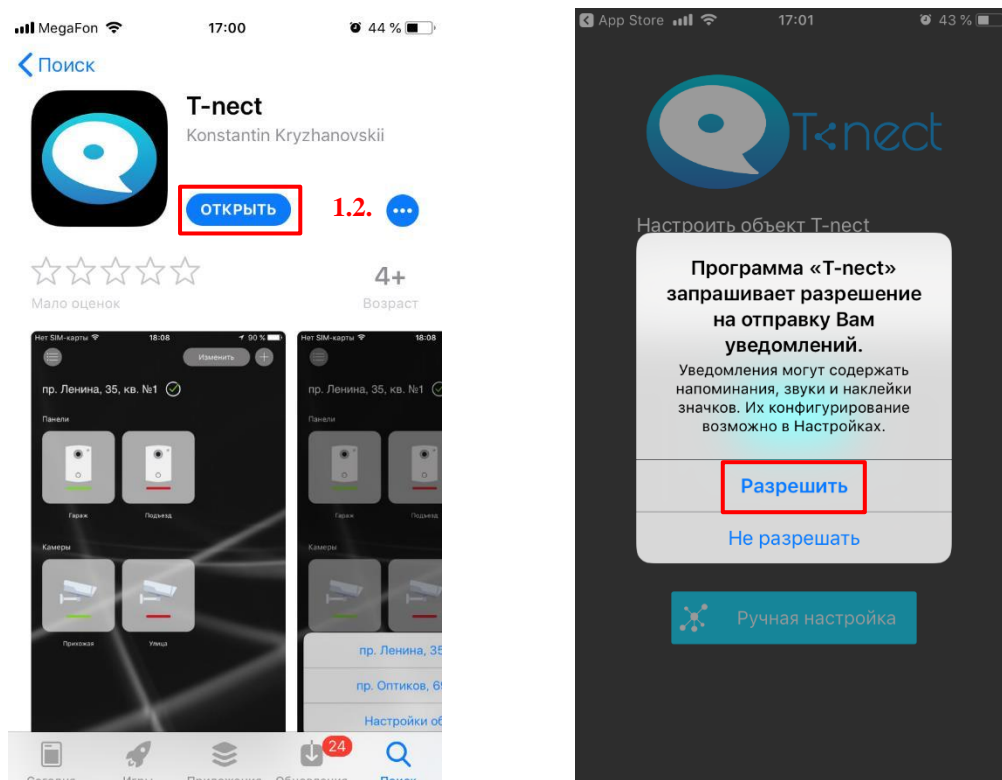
MegaFon 17:00 44 %

Поиск

T-nect

Konstantin Kryzhanovskii

ОТКРЫТЬ

1.2.

4+

Мало оценок

Возраст

Нет SIM-карты 18:08 90 %

Изменить

пр. Ленина, 35, кв. №1

Панели

Гараж

Подъезд

Камеры

Прихожая

Улица

Нет SIM-карты 18:08

пр. Ленина, 35, кв. №1

Панели

Гараж

Подъезд

Камеры

пр. Ленина, 35

пр. Оптиков, 6

Настройки об

24

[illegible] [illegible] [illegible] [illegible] Поиск

App Store 17:01 43 %

T-nect

Настроить объект T-nect

Программа «T-nect» запрашивает разрешение на отправку Вам уведомлений.

Уведомления могут содержать напоминания, звуки и наклейки значков. Их конфигурирование возможно в Настройках.

Разрешить

Не разрешать

Ручная настройка